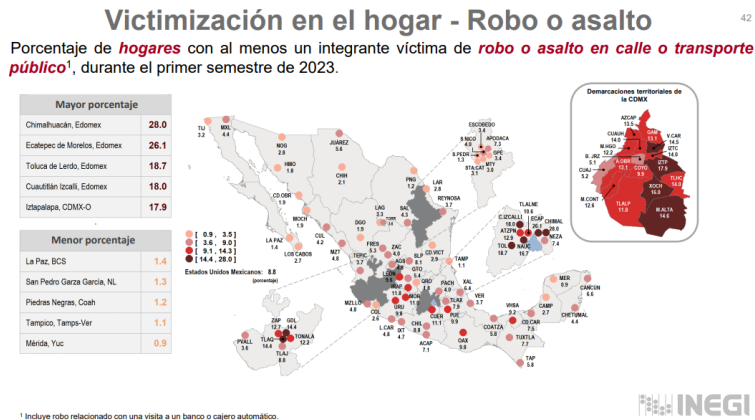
Victimización en el hogar - Robo o asalto

42

Porcentaje de ***hogares*** con al menos un integrante víctima de ***robo o asalto en calle o transporte público***$^1$, durante el primer semestre de 2023.

| Mayor porcentaje | |
|---|---|
| Chimalhuacán, Edomex | 28.0 |
| Ecatepec de Morelos, Edomex | 26.1 |
| Toluca de Lerdo, Edomex | 18.7 |
| Cuautitlán Izcalli, Edomex | 18.0 |
| Iztapalapa, CDMX-O | 17.9 |

| Menor porcentaje | |
|---|---|
| La Paz, BCS | 1.4 |
| San Pedro Garza García, NL | 1.3 |
| Piedras Negras, Coah | 1.2 |
| Tampico, Tamps-Ver | 1.1 |
| Mérida, Yuc | 0.9 |

[ 0.9 , 3.5 ]
[ 3.6 , 9.0 ]
[ 9.1 , 14.3 ]
[ 14.4 , 28.0 ]

Estados Unidos Mexicanos: 8.8 (porcentaje)

Demarcaciones territoriales de la CDMX

AZCAP 13.5
GAM 13.1
V.CAR 14.5
CUAUH 14.0
M.HGO 12.2
IZTC 14.0
B. JRZ 5.1
A.OBR 13.1
COYO 9.9
IZTP 17.9
CUAJ 5.2
TLHC 14.0
XOCH 16.9
M.CONT 12.6
TLALP 11.0
M.ALTA 14.6

TIJ 3.2
MXL 4.4
NOG 2.8
JUÁREZ 5.6
HMO 1.9
CHIH 2.1
CD.OBR 1.9
MOCH 1.9
LA PAZ 1.4
CUL 4.2
LOS CABOS 2.7
DGO 1.9
LAG 3.3
SLT 4.5
PNG 1.2
LAR 2.8
REYNOSA 3.7
ESCOBEDO 3.4
APODACA 7.3
S.NICO 4.0
S.PEDR 1.3
GPE 3.4
MTY 5.0
STA.CAT 3.1
MZT 4.8
TEPIC 3.7
FRES 5.3
ZAC 4.0
AGS 6.1
SLP 6.2
CD.VICT 2.9
TAMP 1.1
LEÓN
MOR 11.9
GTO
QRO 4.8
PACH 4.9
TLAX 7.9
XAL 6.4
VER 3.7
MZLL 4.8
COL 2.6
ZAP 12.7
GDL 14.4
TONALÁ 12.2
TLAQ 14.6
TLAJ 8.8
PXALL 3.6
L.CAR 4.8
IXT 4.7
CHIL 8.8
CUER 11.1
PUE 9.9
ACAP 7.1
OAX 9.9
COATZA 5.8
TUXTLA 7.7
TAP 5.8
VHSA 9.2
CD.CAR 7.5
CAMP 2.7
CHETUMAL 4.4
MER 0.9
CANCÚN 6.6
TLALNE 10.8
C.IZCALLI 18.0
ECAP 26.1
CHIMAL 28.0
ATIZPN 12.9
NEZA 7.4
TOL 18.7
NAUC 16.7

$^1$ Incluye robo relacionado con una visita a un banco o cajero automático.

INEGI